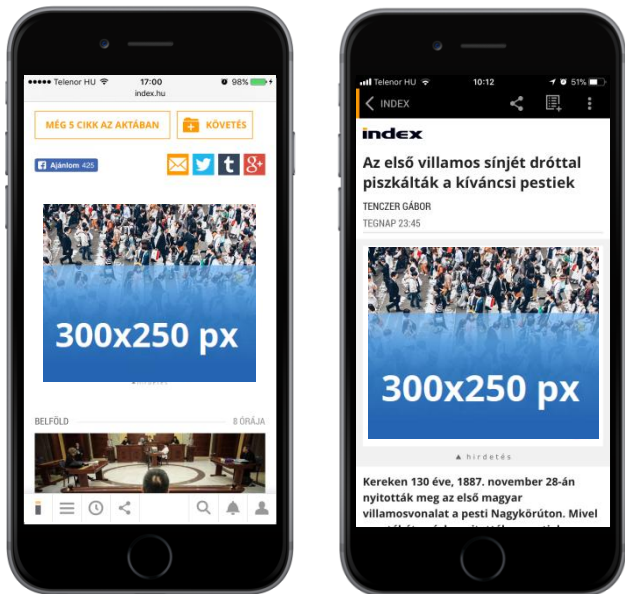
●●●●● Telenor HU 17:00 98%
index.hu

MÉG 5 CIKK AZ AKTÁBAN

KÖVETÉS

Ajánlom 425

300x250 px

BELFÖLD

8 ÓRÁJA

Telenor HU 10:12 51%

INDEX

INDEX

Az első villamos sínjét dróttal piszkálták a kíváncsi pestiek

TENCZER GÁBOR

TEGNAP 23:45

300x250 px

hirdetés

Kereken 130 éve, 1887. november 28-án nyitották meg az első magyar villamosvonalat a pesti Nagykörúton. Mivel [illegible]